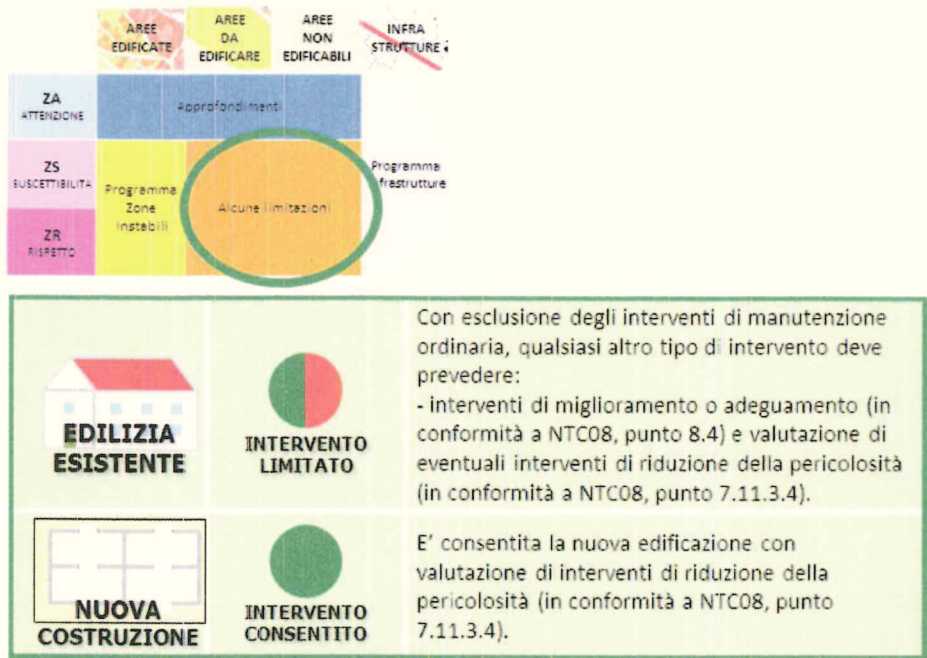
| | AREE EDIFICATE | AREE DA EDIFICARE | AREE NON EDIFICABILI | INFRA STRUTTURE |
|---|---|---|---|---|
| ZA ATTENZIONE | Approfondimenti | | | |
| ZS SUSCETTIBILITÀ | Programma Zone Instabili | Alcune limitazioni | | Programma Infrastrutture |
| ZR RISPETTO | | | | |

| | | |
|---|---|---|
| EDILIZIA ESISTENTE | INTERVENTO LIMITATO | Con esclusione degli interventi di manutenzione ordinaria, qualsiasi altro tipo di intervento deve prevedere: - interventi di miglioramento o adeguamento (in conformità a NTC08, punto 8.4) e valutazione di eventuali interventi di riduzione della pericolosità (in conformità a NTC08, punto 7.11.3.4). |
| NUOVA COSTRUZIONE | INTERVENTO CONSENTITO | E' consentita la nuova edificazione con valutazione di interventi di riduzione della pericolosità (in conformità a NTC08, punto 7.11.3.4). |